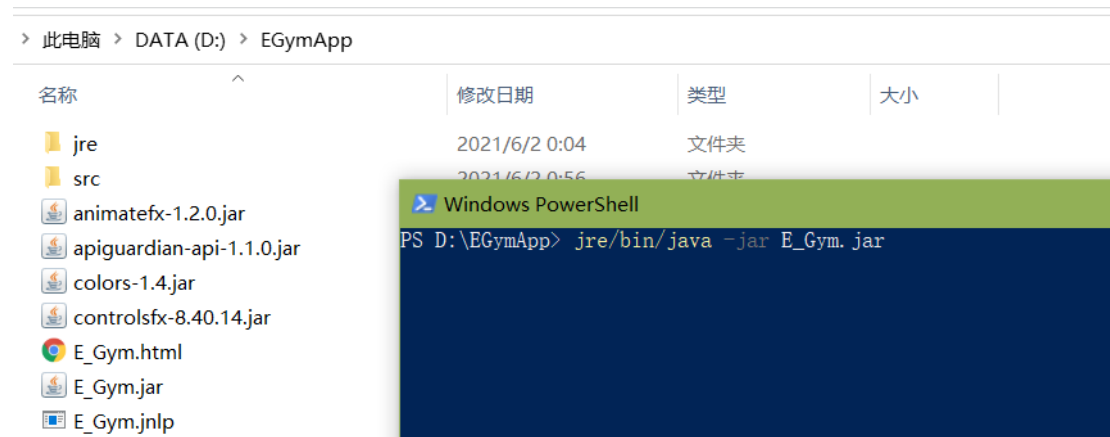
此电脑 > DATA (D:) > EGymApp

| 名称 | 修改日期 | 类型 | 大小 |
|---|---|---|---|
| jre | 2021/6/2 0:04 | 文件夹 | |
| src | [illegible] | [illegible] | |
| animatefx-1.2.0.jar | | | |
| apiguardian-api-1.1.0.jar | | | |
| colors-1.4.jar | | | |
| controlsfx-8.40.14.jar | | | |
| E_Gym.html | | | |
| E_Gym.jar | | | |
| E_Gym.jnlp | | | |

Windows PowerShell

PS D:\EGymApp> jre/bin/java -jar E_Gym.jar